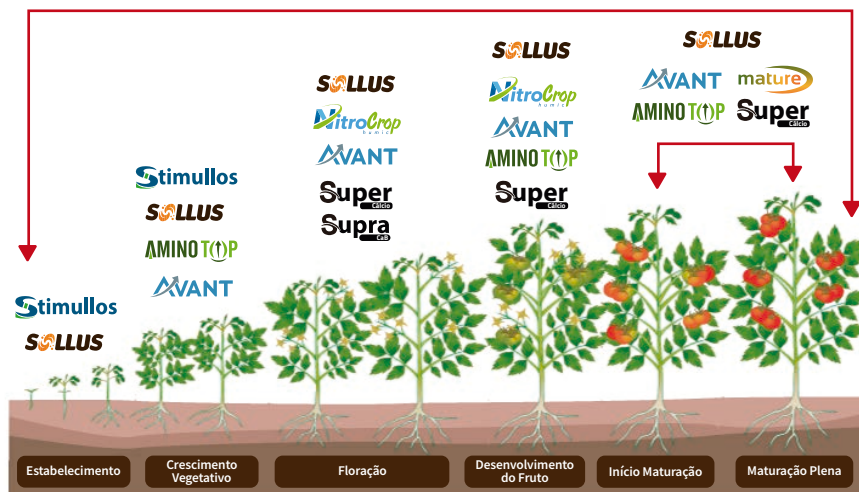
Stimullos
SOLLUS

Stimullos
SOLLUS
AMINO TOP
AVANT

SOLLUS
NitroCrop humic
AVANT
Super Cálcio
Supra CaB

SOLLUS
NitroCrop humic
AVANT
AMINO TOP
Super Cálcio

SOLLUS
AVANT
mature
AMINO TOP
Super Cálcio

Estabelecimento
Crescimento Vegetativo
Floração
Desenvolvimento do Fruto
Início Maturação
Maturação Plena